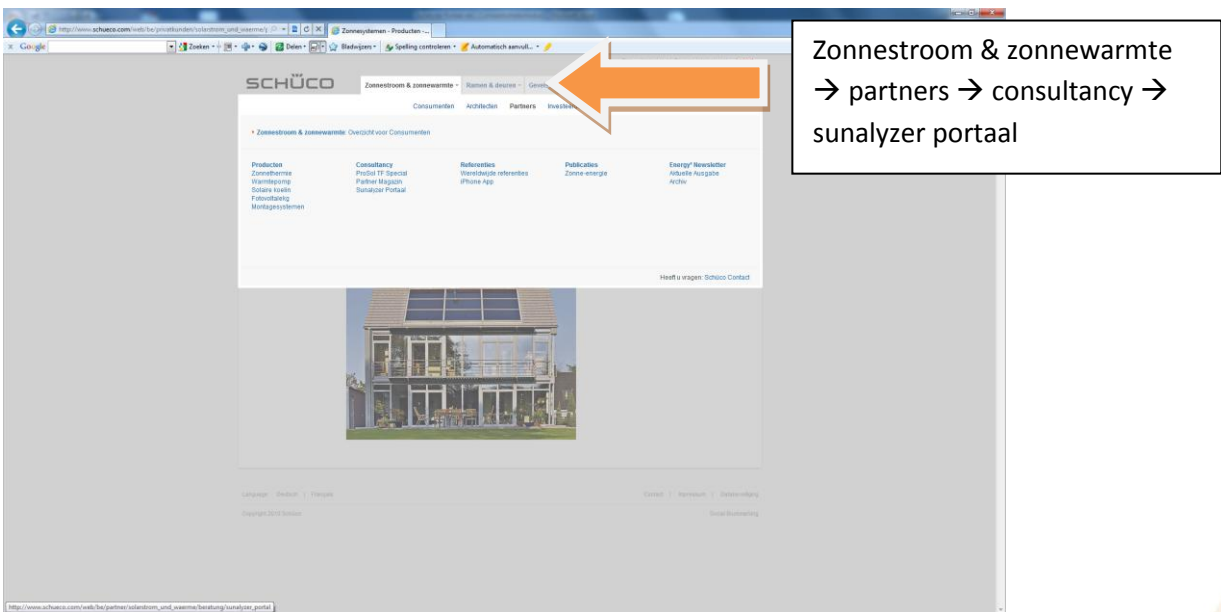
http://www.schueco.com/web/be/privatkunden/solarstrom_und_waerme/j
Zonnesystemen - Producten -...

Google
Zoeken
Delen
Bladwijzers
Spelling controleren
Automatisch aanvull...

Zonnestroom & zonnewarmte → partners → consultancy → sunalyzer portaal

SCHÜCO
Zonnestroom & zonnewarmte
Ramen & deuren
Gevel

Consumenten
Architecten
Partners
Investeer

Zonnestroom & zonnewarmte: Overzicht voor Consumenten

Producten
Zonnethermie
Warmtepomp
Solaire koelin
Fotovoltaïsch
Montagesystemen

Consultancy
ProSol TF Special
Partner Magazin
Sunalyzer Portaal

Referenties
Wereldwijde referenties
iPhone App

Publicaties
Zonne-energie

Energy³ Newsletter
Aktuelle Ausgabe
Archiv

Heeft u vragen: Schüco Contact

Language
Deutsch
Français

Contact
Impressum
Gebruiksvoorwaarden

Copyright 2010 Schüco

Social Bookmarking

http://www.schueco.com/web/be/partner/solarstrom_und_waerme/beratung/sunalyzer_portal